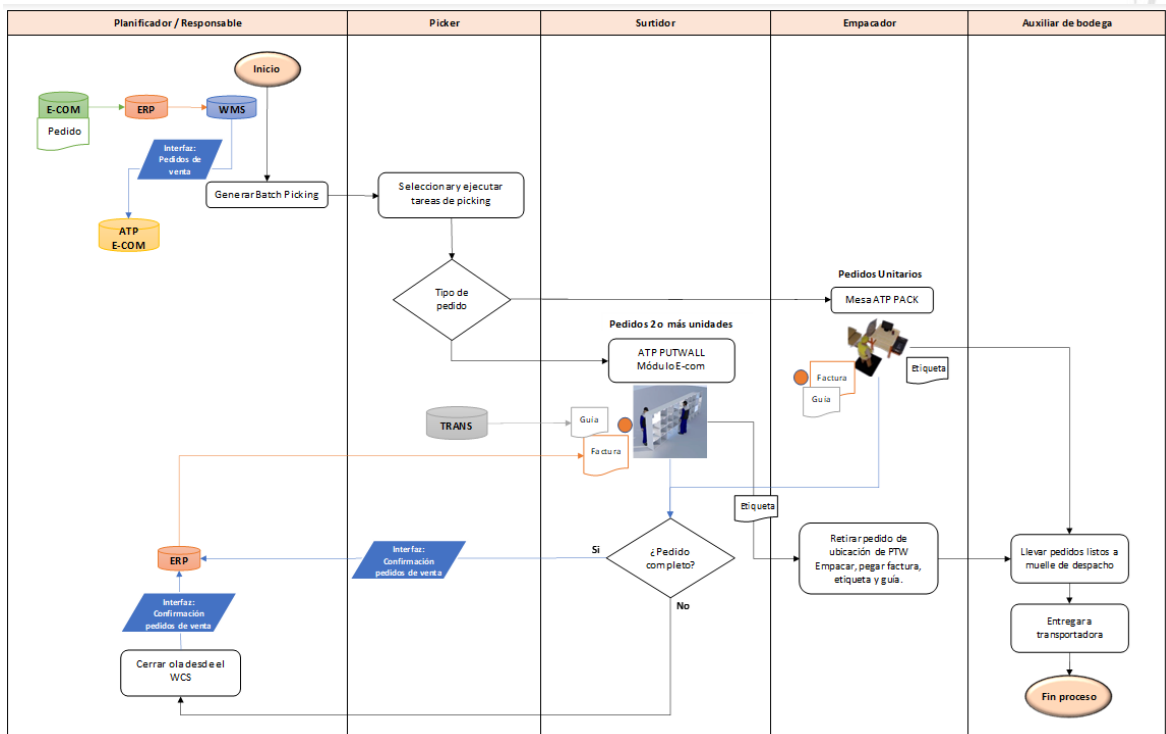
Planificador / Responsable

Picker

Surtidor

Empacador

Auxiliar de bodega

Inicio

E-COM

Pedido

ERP

WMS

Interfaz: Pedidos de venta

ATP E-COM

Generar Batch Picking

Seleccionar y ejecutar tareas de picking

Tipo de pedido

Pedidos Unitarios

Mesa ATP PACK

Pedidos 2 o más unidades

ATP PUTWALL Módulo E-com

Factura

Guía

Etiqueta

TRANS

Guía

Factura

Etiqueta

ERP

Interfaz: Confirmación pedidos de venta

Si

¿Pedido completo?

No

Retirar pedido de ubicación de PTW Empacar, pegar factura, etiqueta y guía.

Llevar pedidos listos a muelle de despacho

Entregar a transportadora

Fin proceso

Interfaz: Confirmación pedidos de venta

Cerrar ola desde el WCS